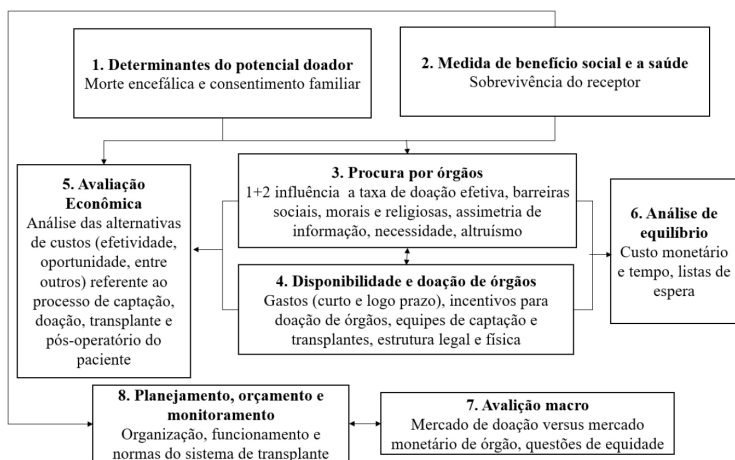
1. Determinantes do potencial doador
Morte encefálica e consentimento familiar

2. Medida de benefício social e a saúde
Sobrevivência do receptor

5. Avaliação Econômica
Análise das alternativas de custos (efetividade, oportunidade, entre outros) referente ao processo de captação, doação, transplante e pós-operatório do paciente

3. Procura por órgãos
1+2 influência a taxa de doação efetiva, barreiras sociais, morais e religiosas, assimetria de informação, necessidade, altruísmo

4. Disponibilidade e doação de órgãos
Gastos (curto e logo prazo), incentivos para doação de órgãos, equipes de captação e transplantes, estrutura legal e física

6. Análise de equilíbrio
Custo monetário e tempo, listas de espera

8. Planejamento, orçamento e monitoramento
Organização, funcionamento e normas do sistema de transplante

7. Avalição macro
Mercado de doação versus mercado monetário de órgão, questões de equidade